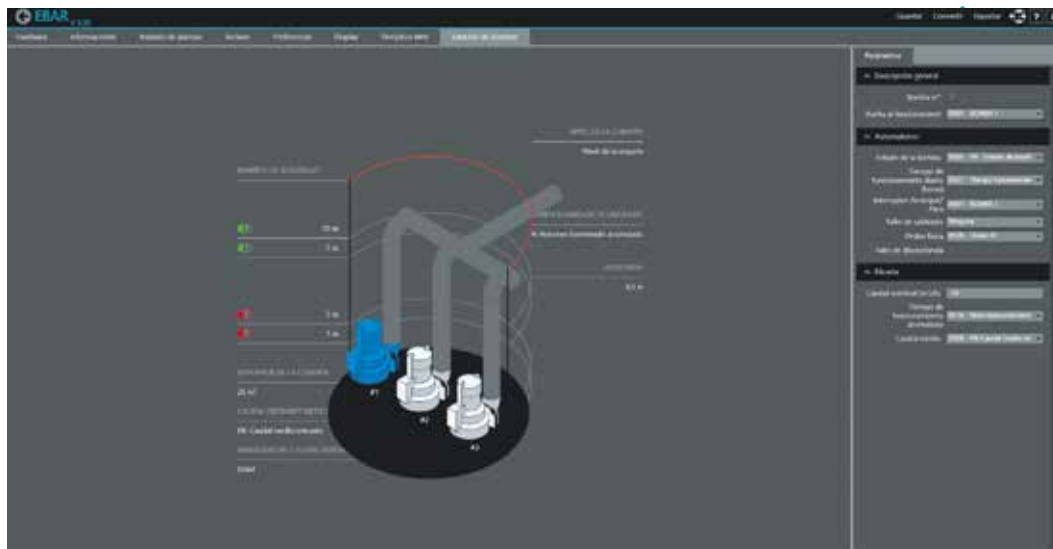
EBAR

Guardar Conexión Importar ?

Dashboard Información Historial de alarmas Acciones Preferencias Display Temporizadores Estación de bombeo

Parámetros

Descripción general

Bomba nº

Bomba at functionament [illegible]

Automatismo

Estado de la bomba

Consigna de funcionamiento diario (horas)

Interruptor (horas)

Fallo en cableado

Orden físico

Fallo de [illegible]

Bomba

Caudal nominal (m³/h)

Consigna de funcionamiento (horas)

Caudal medio

NIVEL DE LA CUBIERTA

Nivel de la arqueta

NÚMERO DE BOMBAS

10 m

5 m

3 m

1 m

P1

P2

P3

25 m³

PR Caudal medio entrado

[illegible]

0.5 m